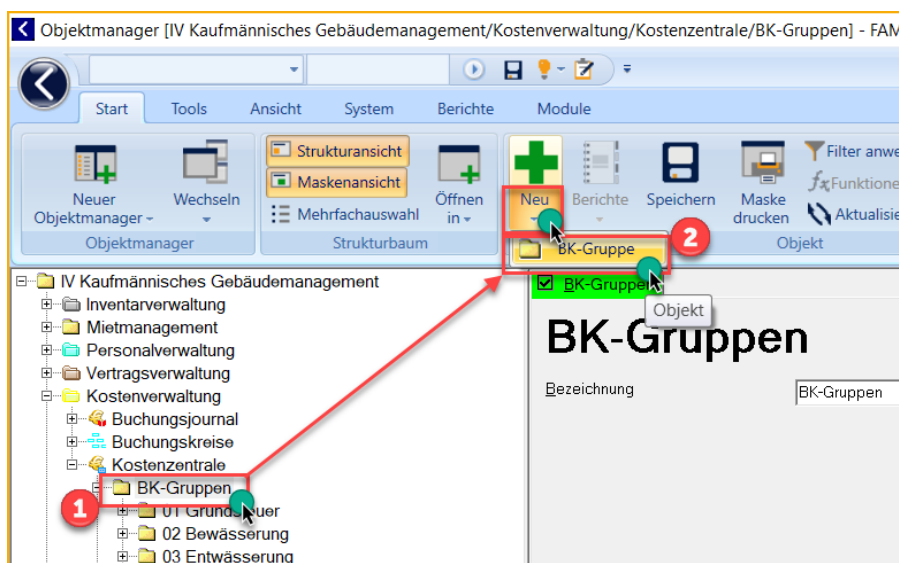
Objektmanager [IV Kaufmännisches Gebäudemanagement/Kostenverwaltung/Kostenzentrale/BK-Gruppen] - FAM

Start Tools Ansicht System Berichte Module

Neuer Objektmanager
Wechseln
Objektmanager

Strukturansicht
Maskenansicht
Mehrfachauswahl
Öffnen in
Strukturbaum

Neu
Berichte
Speichern
Maske drucken
Filter anwe
Funktione
Aktualisie
Objekt

BK-Gruppe
2

IV Kaufmännisches Gebäudemanagement
Inventarverwaltung
Mietmanagement
Personalverwaltung
Vertragsverwaltung
Kostenverwaltung
Buchungsjournal
Buchungskreise
Kostenzentrale
1
BK-Gruppen
01 Grundsteuer
02 Bewässerung
03 Entwässerung

BK-Gruppen
Objekt

BK-Gruppen

Bezeichnung
BK-Gruppen